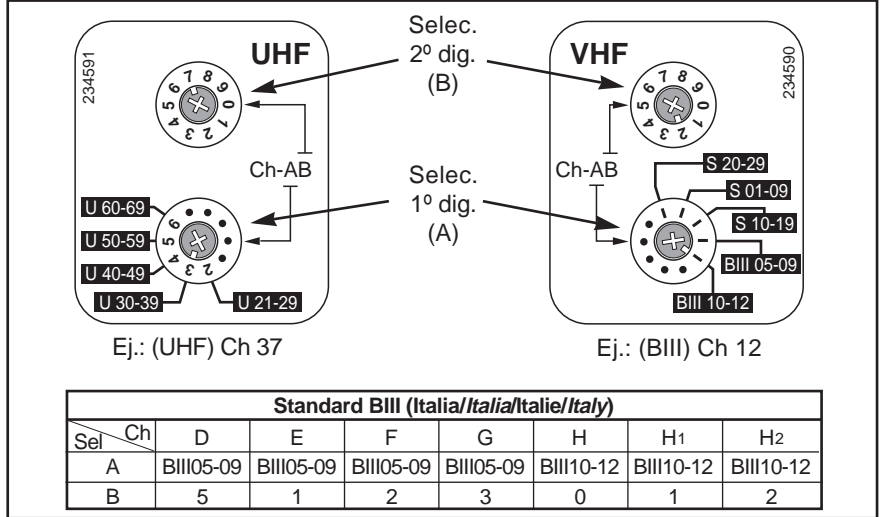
234591

UHF

Selec. 2º dig. (B)

VHF

234590

7 8 9 0 1 2 3 4 5 6

7 8 9 0 1 2 3 4 5 6

Ch-AB

Selec. 1º dig. (A)

Ch-AB

U 60-69

6 5 4 3 2

U 50-59

U 40-49

U 30-39

U 21-29

S 20-29

S 01-09

S 10-19

BIII 05-09

BIII 10-12

Ej.: (UHF) Ch 37

Ej.: (BIII) Ch 12

| Standard BIII (Italia/*Italia*/Italie/*Italy*) | | | | | | | |
|---|---|---|---|---|---|---|---|
| Sel \ Ch | D | E | F | G | H | H1 | H2 |
| A | BIII05-09 | BIII05-09 | BIII05-09 | BIII05-09 | BIII10-12 | BIII10-12 | BIII10-12 |
| B | 5 | 1 | 2 | 3 | 0 | 1 | 2 |